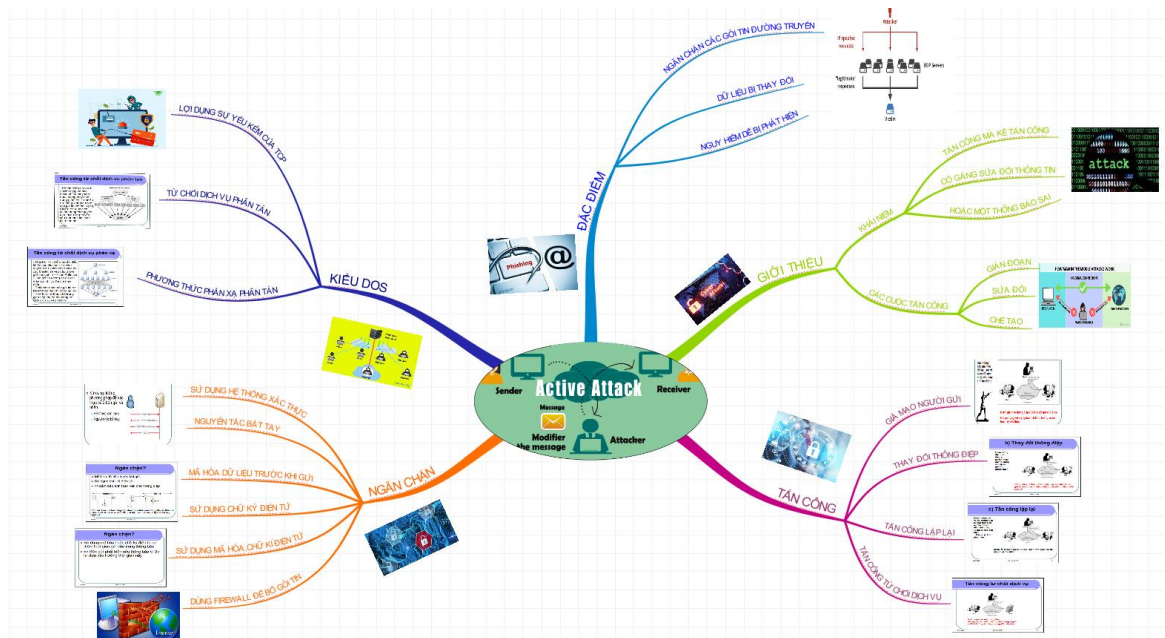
Active Attack
Sender
Receiver
Message
Modifier the message
Attacker

ĐẶC ĐIỂM
NGĂN CHẶN CÁC GÓI TIN ĐƯỜNG TRUYỀN
DỮ LIỆU BỊ THAY ĐỔI
NGUY HIỂM DỄ BỊ PHÁT HIỆN
Attacker
DDP Servers
Victim

GIỚI THIỆU
KHÁI NIỆM
TẤN CÔNG MÀ KẺ TẤN CÔNG
CỐ GẮNG SỬA ĐỔI THÔNG TIN
HOẶC MỘT THÔNG BÁO SAI
attack
CÁC CUỘC TẤN CÔNG
GIÁN ĐOẠN
SỬA ĐỔI
CHẾ TẠO

TẤN CÔNG
GIẢ MẠO NGƯỜI GỬI
THAY ĐỔI THÔNG ĐIỆP
b) Thay đổi thông điệp
TẤN CÔNG LẶP LẠI
c) Tấn công lặp lại
TẤN CÔNG TỪ CHỐI DỊCH VỤ
Tấn công từ chối dịch vụ

KIỂU DOS
LỢI DỤNG SỰ YẾU KÉM CỦA TCP
TỪ CHỐI DỊCH VỤ PHÂN TÁN
Tấn công từ chối dịch vụ phân tán
PHƯƠNG THỨC PHẢN XẠ PHÂN TÁN
Tấn công từ chối dịch vụ phản xạ

NGĂN CHẶN
SỬ DỤNG HỆ THỐNG XÁC THỰC
NGUYÊN TẮC BẮT TAY
MÃ HÓA DỮ LIỆU TRƯỚC KHI GỬI
Ngăn chặn?
SỬ DỤNG CHỮ KÝ ĐIỆN TỬ
Ngăn chặn?
SỬ DỤNG MÃ HÓA CHỮ KÍ ĐIỆN TỬ
DÙNG FIREWALL ĐỂ BỎ GÓI TIN
Phishing